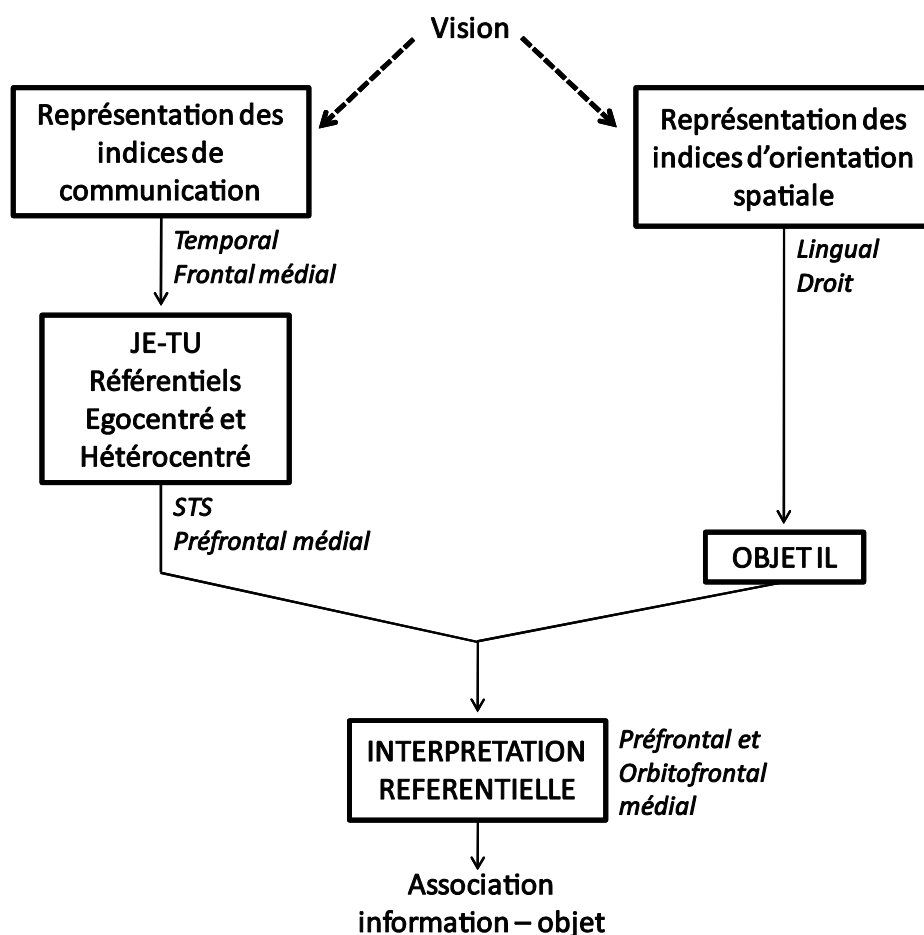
Vision

Représentation des indices de communication

Représentation des indices d'orientation spatiale

Temporal
Frontal médial

Lingual
Droit

JE-TU
Référentiels
Egocentré et
Hétérocentré

STS
Préfrontal médial

OBJET IL

INTERPRETATION REFERENTIELLE

Préfrontal et
Orbitofrontal
médial

Association
information – objet